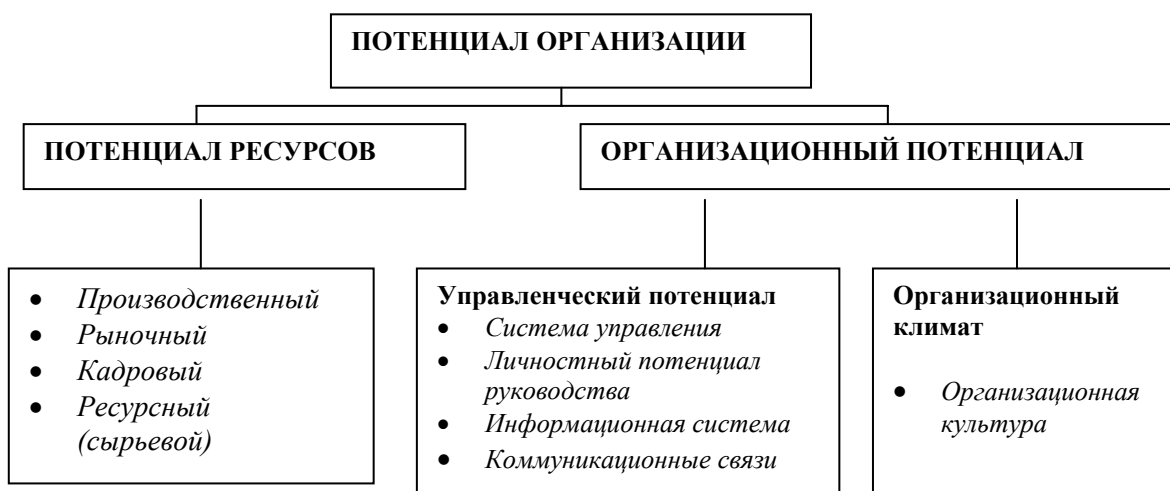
ПОТЕНЦИАЛ ОРГАНИЗАЦИИ

ПОТЕНЦИАЛ РЕСУРСОВ

ОРГАНИЗАЦИОННЫЙ ПОТЕНЦИАЛ

- Производственный
- Рыночный
- Кадровый
- Ресурсный (сырьевой)

Управленческий потенциал
- Система управления
- Личностный потенциал руководства
- Информационная система
- Коммуникационные связи

Организационный климат
- Организационная культура